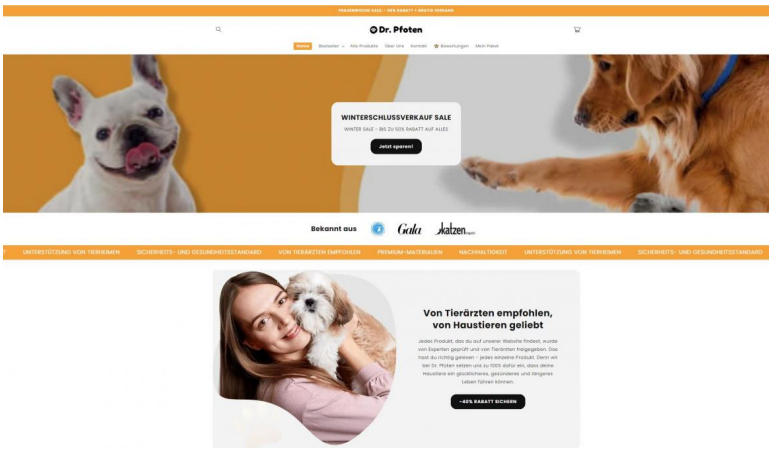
FRAUENWOCHE SALE – 50% RABATT + GRATIS VERSAND

Dr. Pfoten

Home Bestseller Alle Produkte Über Uns Kontakt Bewertungen Mein Paket

WINTERSCHLUSSVERKAUF SALE

WINTER SALE – BIS ZU 50% RABATT AUF ALLES

Jetzt sparen!

Bekannt aus Gala katzen

UNTERSTÜTZUNG VON TIERHEIMEN SICHERHEITS- UND GESUNDHEITSSTANDARD VON TIERÄRZTEN EMPFOHLEN PREMIUM-MATERIALIEN NACHHALTIGKEIT UNTERSTÜTZUNG VON TIERHEIMEN SICHERHEITS- UND GESUNDHEITSSTANDARD

Von Tierärzten empfohlen, von Haustieren geliebt

Jedes Produkt, das du auf unserer Website findest, wurde von Experten geprüft und von Tierärzten freigegeben. Das hast du richtig gelesen – jedes einzelne Produkt. Denn wir bei Dr. Pfoten setzen uns zu 100% dafür ein, dass deine Haustiere ein glücklicheres, gesünderes und längeres Leben führen können.

–40% RABATT SICHERN